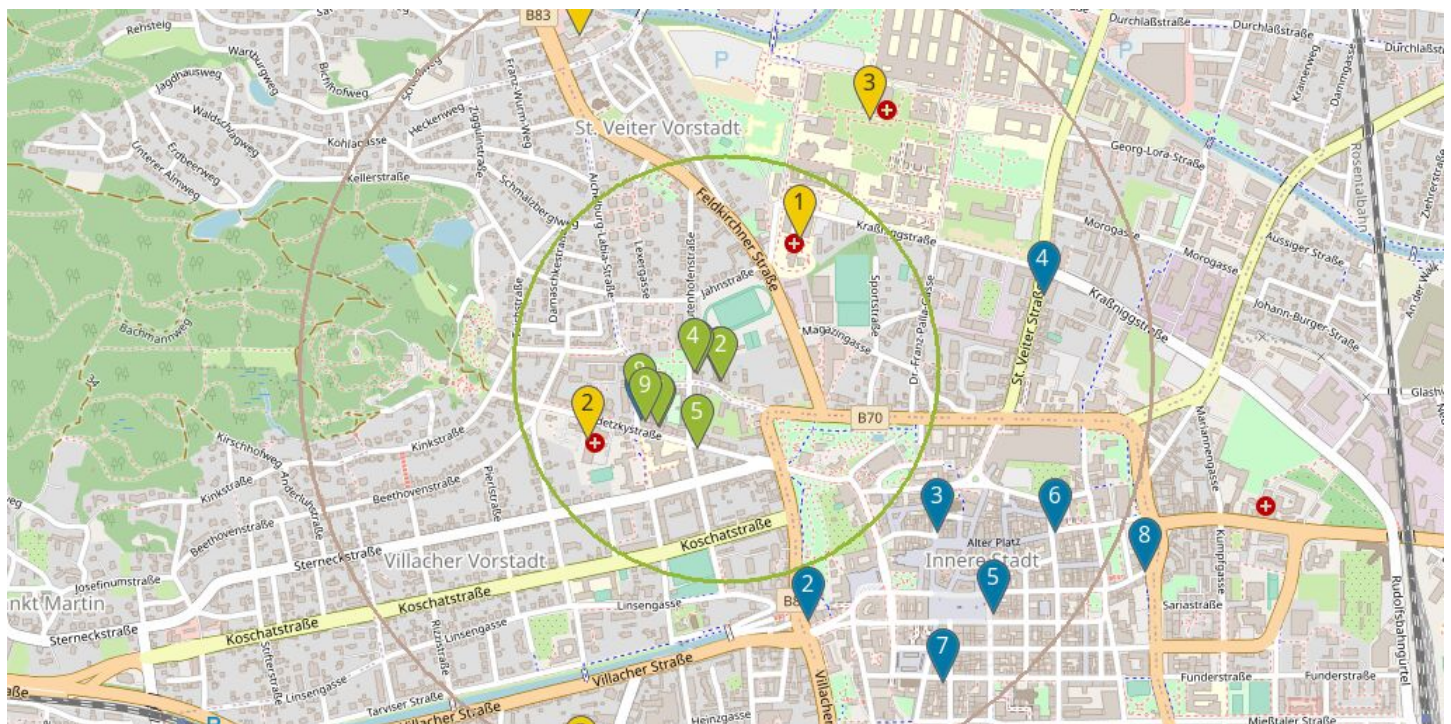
B83
Rehsteig
Wartburgweg
Jagdhausweg
Bichlhofweg
Schloßweg
Franz-Wurm-Weg
Durchlaßstraße
Durchlaßstraße
Durchlaßstraße
Waldschachweg
Erdbeerweg
Unterer Almweg
Heckenweg
Zigguln­straße
Kohlacgasse
Kellerstraße
Schmalzbergweg
St. Veiter Vorstadt
3
Georg-Lora-Straße
Kramergasse
Dammgasse
Rosentalbahn
Zehnerstraße
1
Feldkirchner Straße
Aichelburg-Labia-Straße
Lexergasse
Rosenthalgasse
Kraßniggstraße
Morogasse
Morogasse
Aussiger Straße
Johann-Burger-Straße
4
Kraßniggstraße
An der Walk
Damaschkestraße
Jahnstraße
Sportstraße
Dr.-Franz-Palla-Gasse
St. Veiter Straße
Bachmannweg
4
2
Magazingasse
Glashü
9
2
5
B70
Petzkystraße
Kinkstraße
Kirschhofweg
Kinkstraße
Anderluhstraße
Beethovenstraße
Beethovenstraße
Pierstraße
3
6
8
Mariannengasse
Kumpfgasse
Alter Platz
Innere Stadt
Koschatstraße
Sterneckstraße
Villacher Vorstadt
Josefinumstraße
5
2
nkt Martin
Koschatstraße
Linsengasse
Sariastraße
Rudolfsbahngürtel
Sterneckstraße
Koschatstraße
Linsengasse
7
Ritzistraße
Linsengasse
Villacher Straße
Funderstraße
Funderstraße
Tarviser Straße
Villacher Straße
Villacher
Heinzgasse
Mießtaler Straße
aße